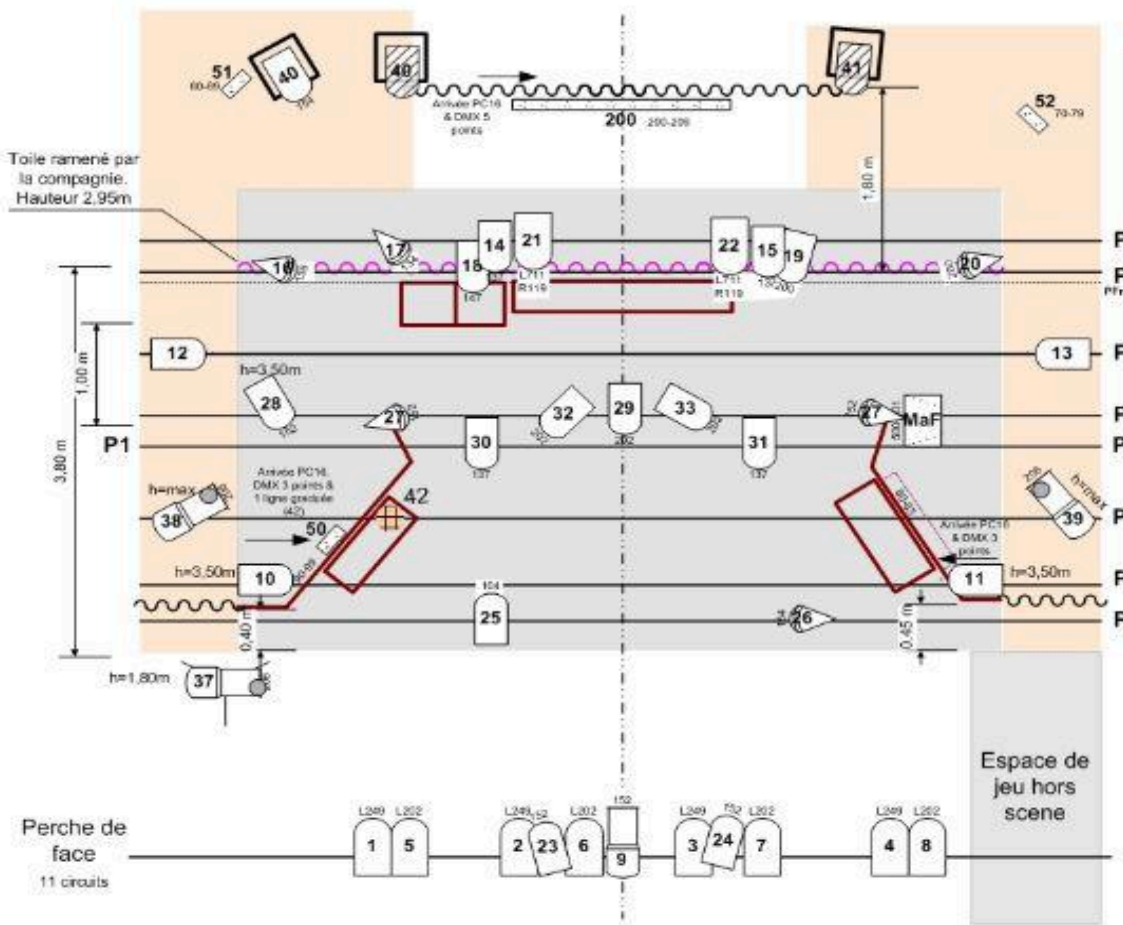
51
60-69
40
40
Arrivée PC16 & DMX 5 points
200 200-209
41
52 70-79
Toile ramené par la compagnie. Hauteur 2,95m
1,80 m
17
18
14
21
22
15
19
20
L711 R119
L711 R119
147
P
P
P
12
13
P
1,00 m
h=3,50m
28
27
32
29
33
27
MaF
P
P1
30
31
P
3,80 m
137
137
Arrivée PC16, DMX 3 points & 1 ligne graduée (42)
42
h=max
38
39
h=max
P
50
Arrivée PC16 & DMX 3 points
h=3,50m
10
104
11
h=3,50m
P
25
26
P
0,40 m
0,45 m
h=1,80m
37
Espace de jeu hors scene
Perche de face
11 circuits
L249 L202
1 5
L249 152 L202
2 23 6
152
9
L249 152 L202
3 24 7
L249 L202
4 8